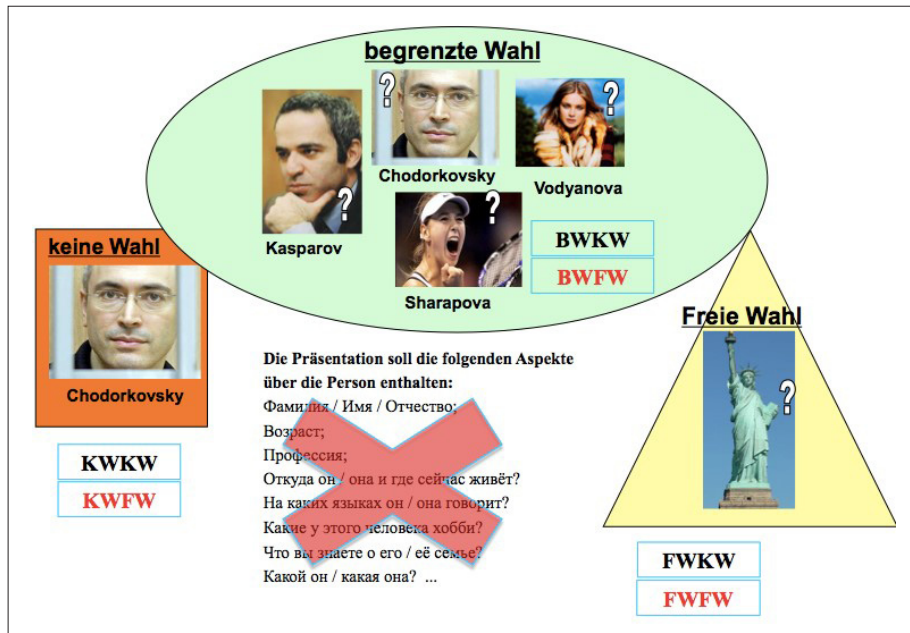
begrenzte Wahl

?

Chodorkovsky

?

Vodyanova

?

Kasparov

?

Sharapova

BWKW

BWFW

keine Wahl

Chodorkovsky

KWKW

KWFW

Freie Wahl

?

FWKW

FWFW

Die Präsentation soll die folgenden Aspekte über die Person enthalten:
Фамилия / Имя / Отчество;
Возраст;
Профессия;
Откуда он / она и где сейчас живёт?
На каких языках он / она говорит?
Какие у этого человека хобби?
Что вы знаете о его / её семье?
Какой он / какая она? ...